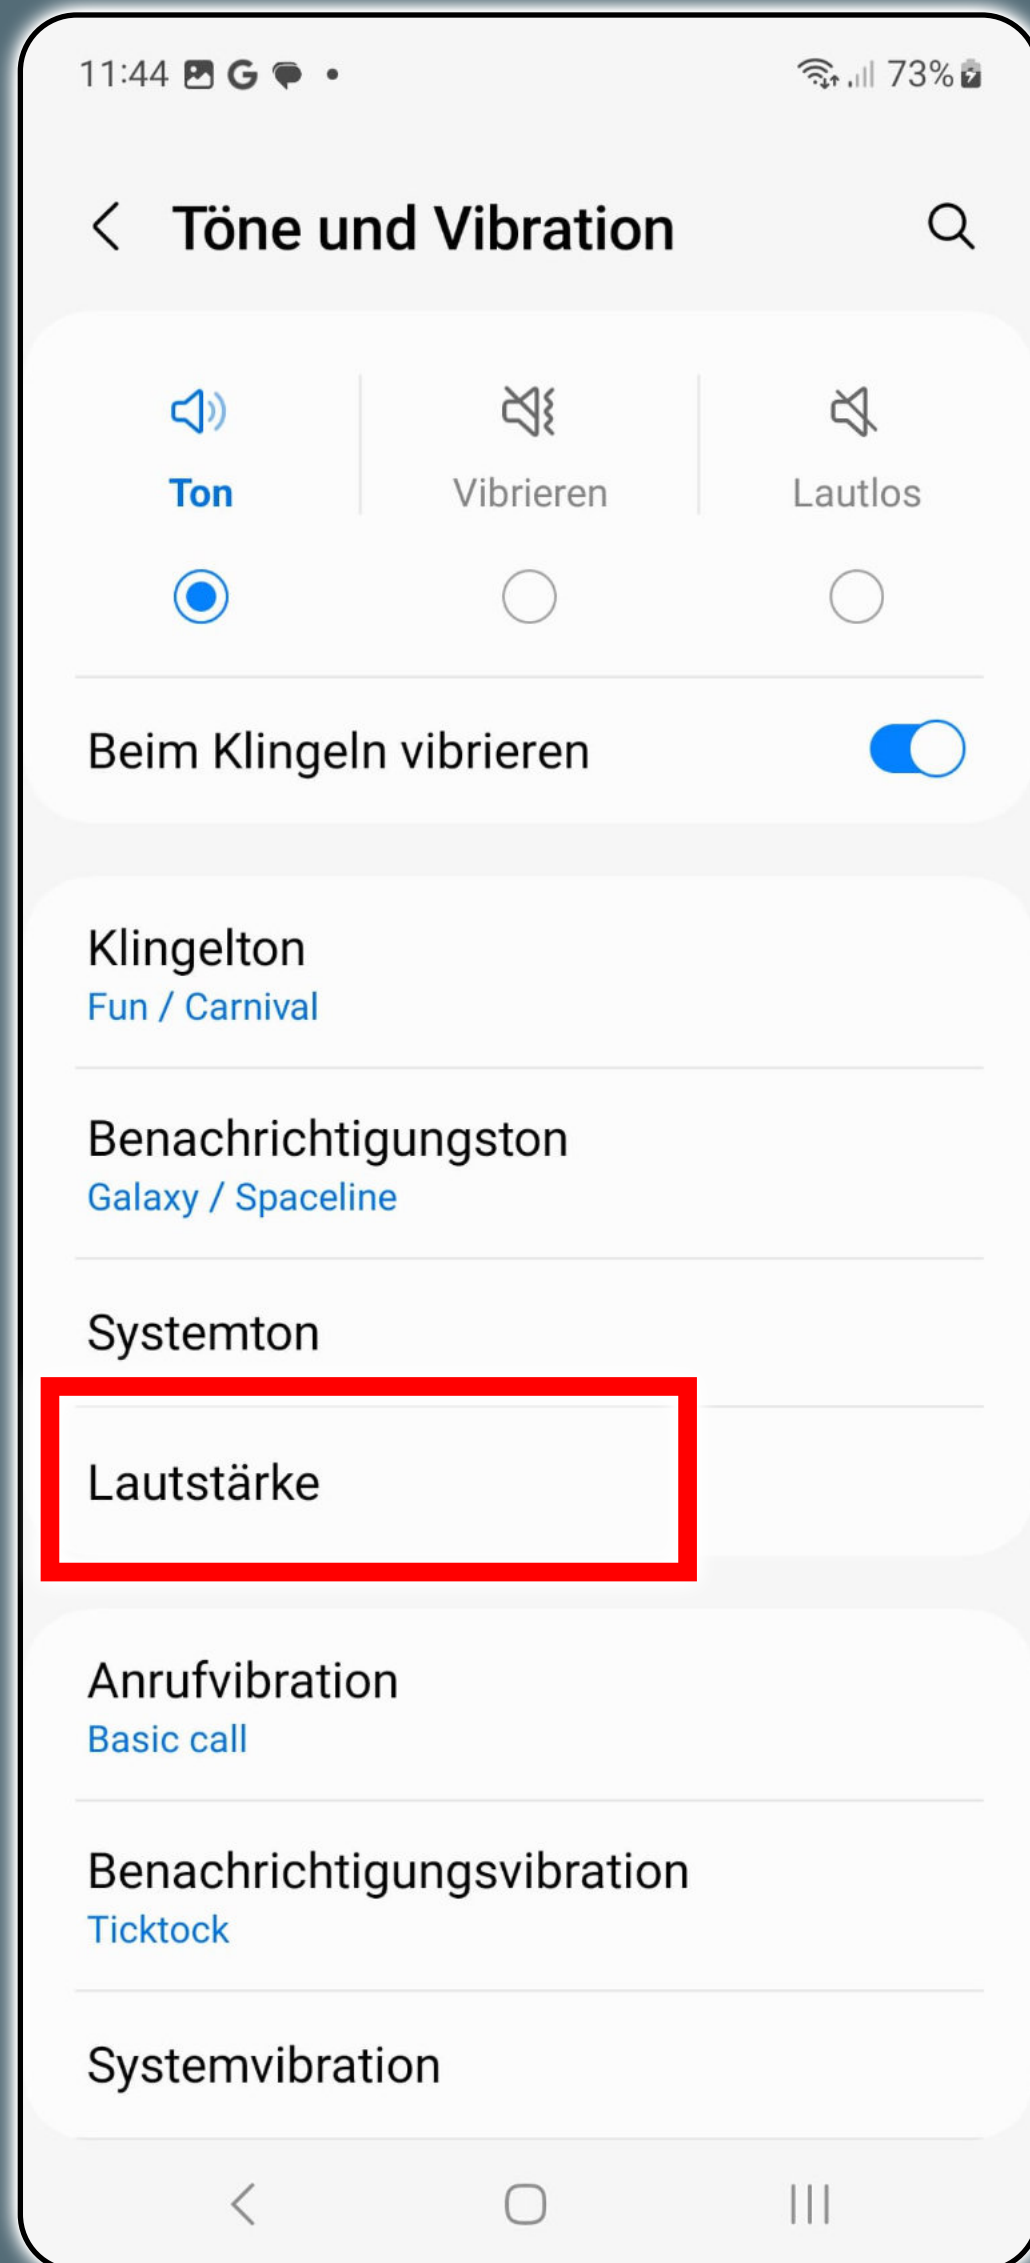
11:44 G •

73%

Töne und Vibration

Ton

Vibrieren

Lautlos

Beim Klingeln vibrieren

Klingelton
Fun / Carnival

Benachrichtigungston
Galaxy / Spaceline

Systemton

Lautstärke

Anrufvibration
Basic call

Benachrichtigungsvibration
Ticktock

Systemvibration